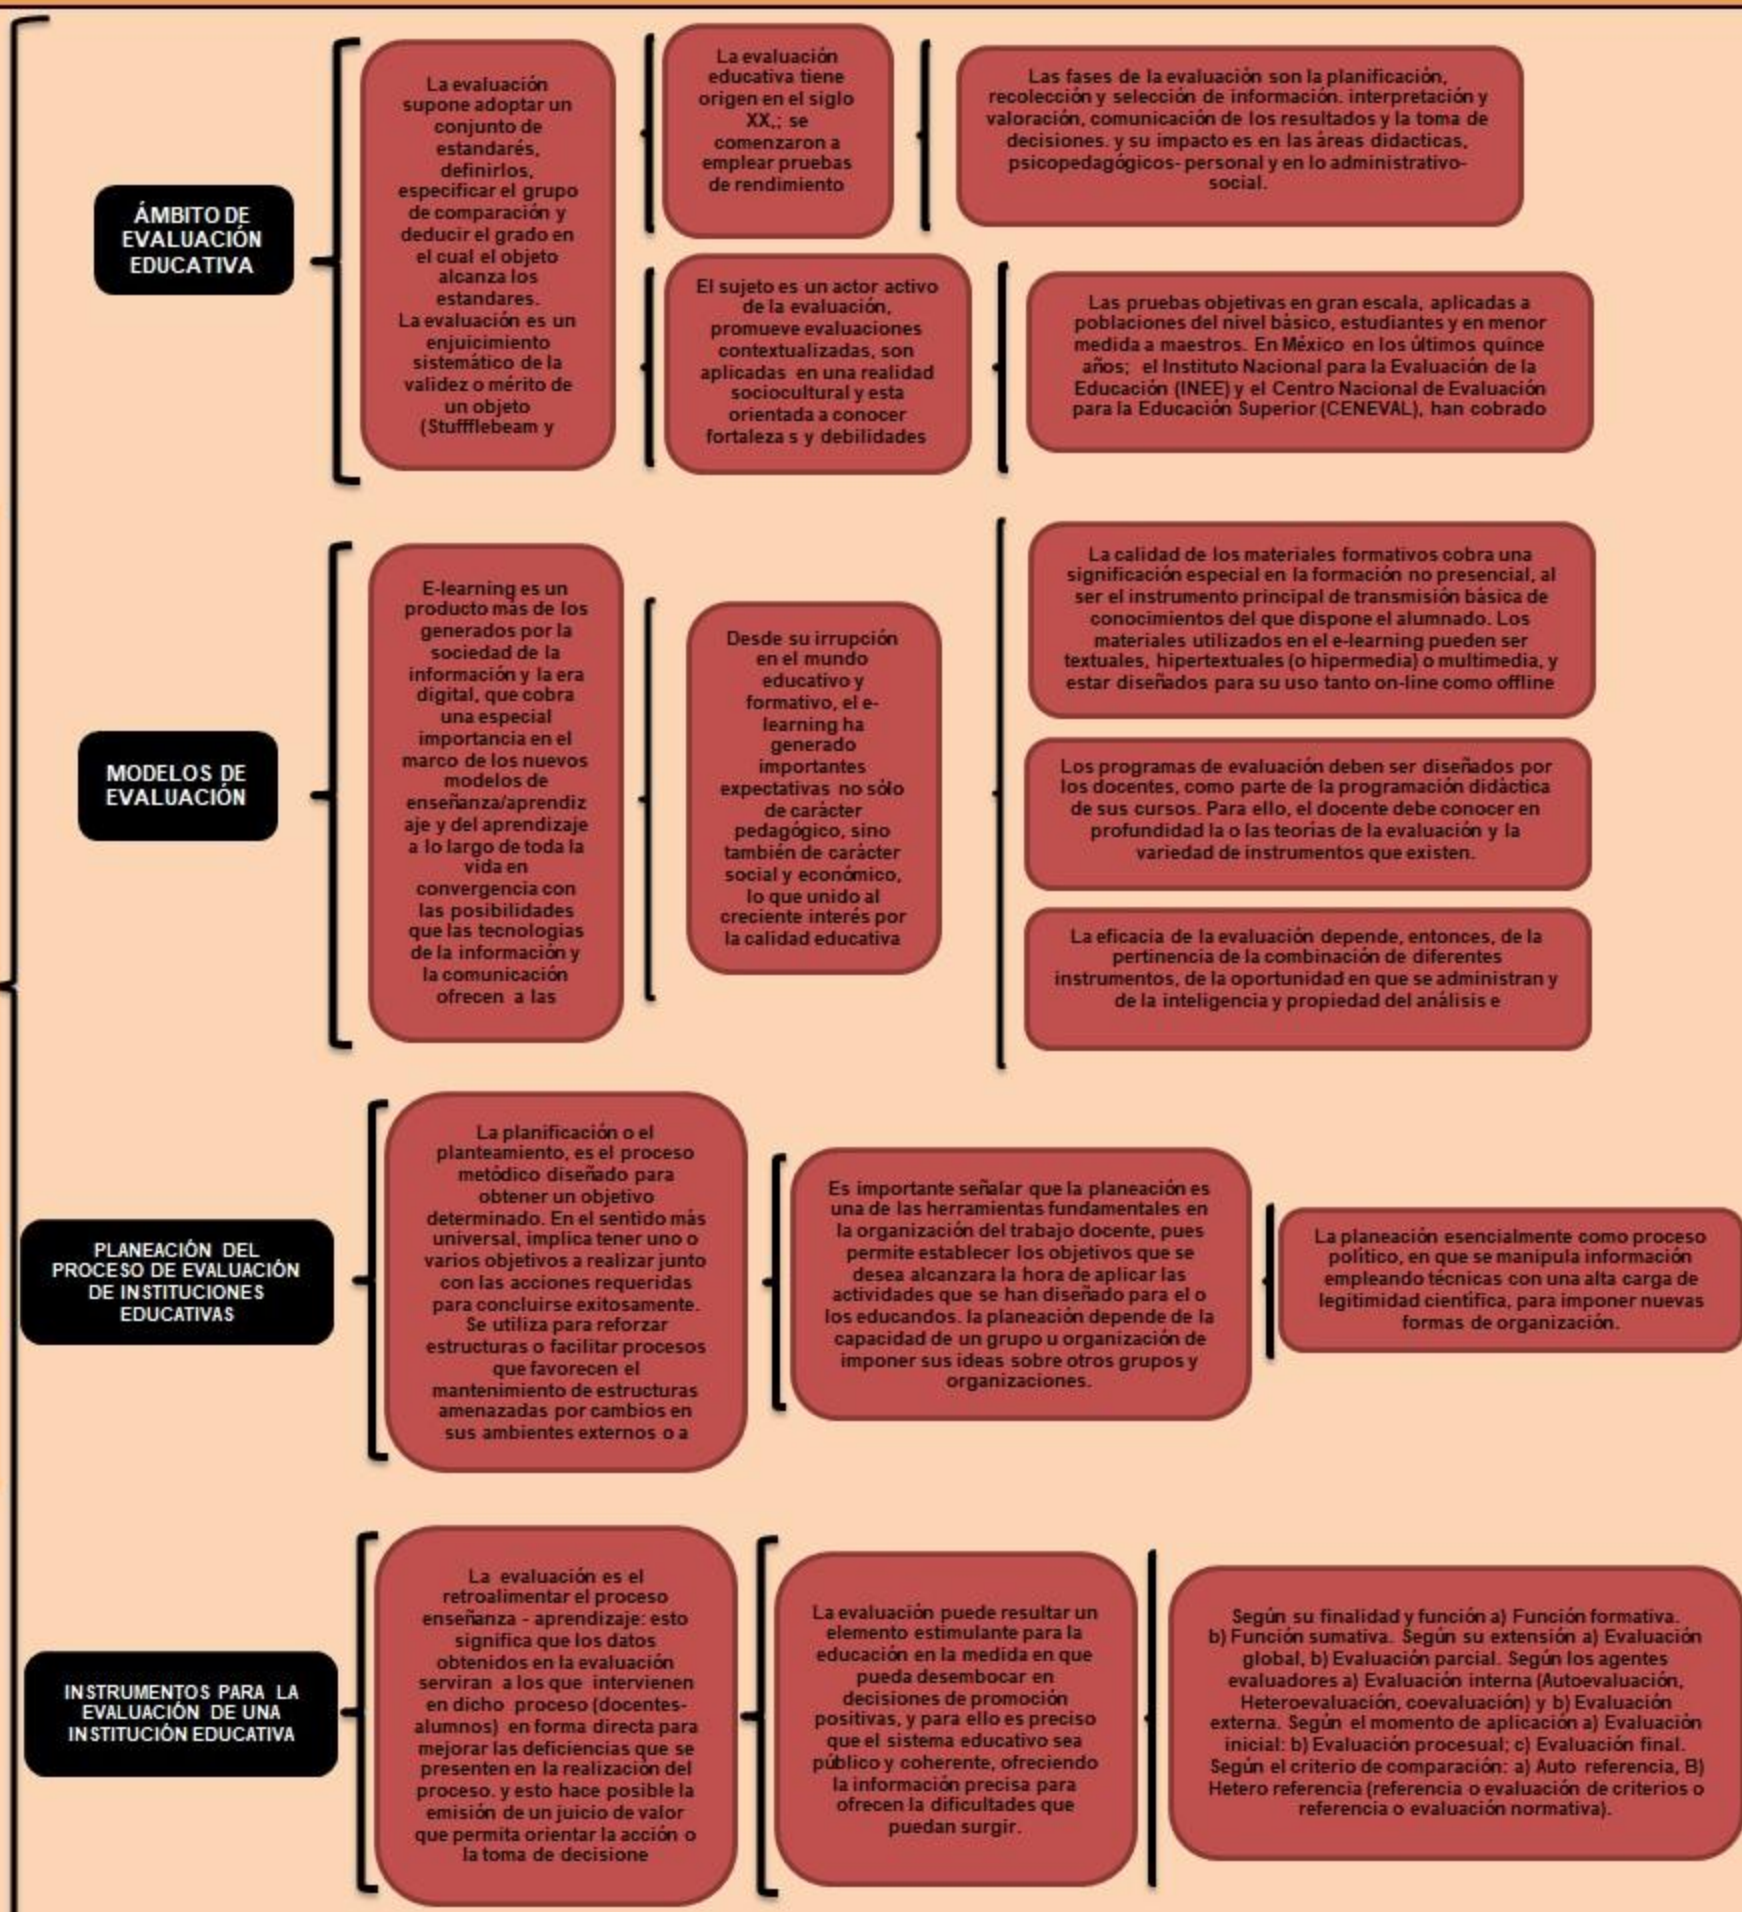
ÁMBITO DE EVALUACIÓN EDUCATIVA

La evaluación supone adoptar un conjunto de estandarés, definirlos, especificar el grupo de comparación y deducir el grado en el cual el objeto alcanza los estandares. La evaluación es un enjuicimiento sistemático de la validez o mérito de un objeto (Stuffflebeam y

La evaluación educativa tiene origen en el siglo XX,; se comenzaron a emplear pruebas de rendimiento

Las fases de la evaluación son la planificación, recolección y selección de información. interpretación y valoración, comunicación de los resultados y la toma de decisiones. y su impacto es en las áreas didacticas, psicopedagógicos- personal y en lo administrativo-social.

El sujeto es un actor activo de la evaluación, promueve evaluaciones contextualizadas, son aplicadas en una realidad sociocultural y esta orientada a conocer fortaleza s y debilidades

Las pruebas objetivas en gran escala, aplicadas a poblaciones del nivel básico, estudiantes y en menor medida a maestros. En México en los últimos quince años; el Instituto Nacional para la Evaluación de la Educación (INEE) y el Centro Nacional de Evaluación para la Educación Superior (CENEVAL), han cobrado

MODELOS DE EVALUACIÓN

E-learning es un producto más de los generados por la sociedad de la información y la era digital, que cobra una especial importancia en el marco de los nuevos modelos de enseñanza/aprendizaje y del aprendizaje a lo largo de toda la vida en convergencia con las posibilidades que las tecnologías de la información y la comunicación ofrecen a las

Desde su irrupción en el mundo educativo y formativo, el e-learning ha generado importantes expectativas no sólo de carácter pedagógico, sino también de carácter social y económico, lo que unido al creciente interés por la calidad educativa

La calidad de los materiales formativos cobra una significación especial en la formación no presencial, al ser el instrumento principal de transmisión básica de conocimientos del que dispone el alumnado. Los materiales utilizados en el e-learning pueden ser textuales, hipertextuales (o hipermedia) o multimedia, y estar diseñados para su uso tanto on-line como offline

Los programas de evaluación deben ser diseñados por los docentes, como parte de la programación didáctica de sus cursos. Para ello, el docente debe conocer en profundidad la o las teorías de la evaluación y la variedad de instrumentos que existen.

La eficacia de la evaluación depende, entonces, de la pertinencia de la combinación de diferentes instrumentos, de la oportunidad en que se administran y de la inteligencia y propiedad del análisis e

PLANEACIÓN DEL PROCESO DE EVALUACIÓN DE INSTITUCIONES EDUCATIVAS

La planificación o el planteamiento, es el proceso metódico diseñado para obtener un objetivo determinado. En el sentido más universal, implica tener uno o varios objetivos a realizar junto con las acciones requeridas para concluirse exitosamente. Se utiliza para reforzar estructuras o facilitar procesos que favorecen el mantenimiento de estructuras amenazadas por cambios en sus ambientes externos o a

Es importante señalar que la planeación es una de las herramientas fundamentales en la organización del trabajo docente, pues permite establecer los objetivos que se desea alcanzara la hora de aplicar las actividades que se han diseñado para el o los educandos. la planeación depende de la capacidad de un grupo u organización de imponer sus ideas sobre otros grupos y organizaciones.

La planeación esencialmente como proceso político, en que se manipula información empleando técnicas con una alta carga de legitimidad científica, para imponer nuevas formas de organización.

INSTRUMENTOS PARA LA EVALUACIÓN DE UNA INSTITUCIÓN EDUCATIVA

La evaluación es el retroalimentar el proceso enseñanza - aprendizaje: esto significa que los datos obtenidos en la evaluación serviran a los que intervienen en dicho proceso (docentes-alumnos) en forma directa para mejorar las deficiencias que se presenten en la realización del proceso. y esto hace posible la emisión de un juicio de valor que permita orientar la acción o la toma de decisione

La evaluación puede resultar un elemento estimulante para la educación en la medida en que pueda desembocar en decisiones de promoción positivas, y para ello es preciso que el sistema educativo sea público y coherente, ofreciendo la información precisa para ofrecen la dificultades que puedan surgir.

Según su finalidad y función a) Función formativa. b) Función sumativa. Según su extensión a) Evaluación global, b) Evaluación parcial. Según los agentes evaluadores a) Evaluación interna (Autoevaluación, Heteroevaluación, coevaluación) y b) Evaluación externa. Según el momento de aplicación a) Evaluación inicial: b) Evaluación procesual; c) Evaluación final. Según el criterio de comparación: a) Auto referencia, B) Hetero referencia (referencia o evaluación de criterios o referencia o evaluación normativa).